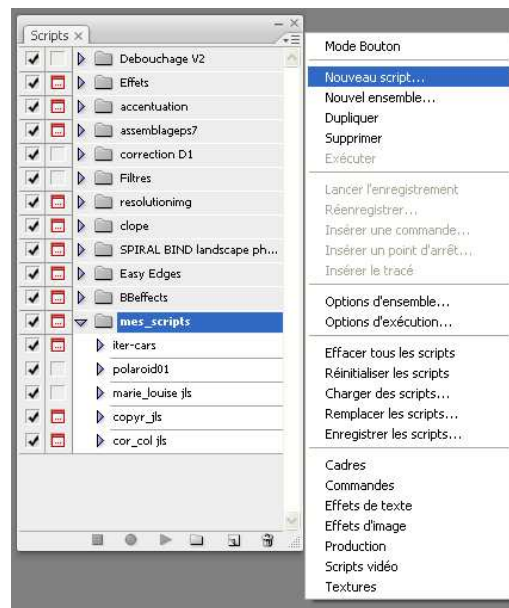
Scripts ×

Debouchage V2
Effets
accentuation
assemblageps7
correction D1
Filtres
resolutionimg
clope
SPIRAL BIND landscape ph...
Easy Edges
BBeffects
mes_scripts
iter-cars
polaroid01
marie_louise jls
copyr_jls
cor_col jls

Mode Bouton

Nouveau script...
Nouvel ensemble...
Dupliquer
Supprimer
Exécuter

Lancer l'enregistrement
Réenregistrer...
Insérer une commande...
Insérer un point d'arrêt...
Insérer le tracé

Options d'ensemble...
Options d'exécution...

Effacer tous les scripts
Réinitialiser les scripts
Charger des scripts...
Remplacer les scripts...
Enregistrer les scripts...

Cadres
Commandes
Effets de texte
Effets d'image
Production
Scripts vidéo
Textures